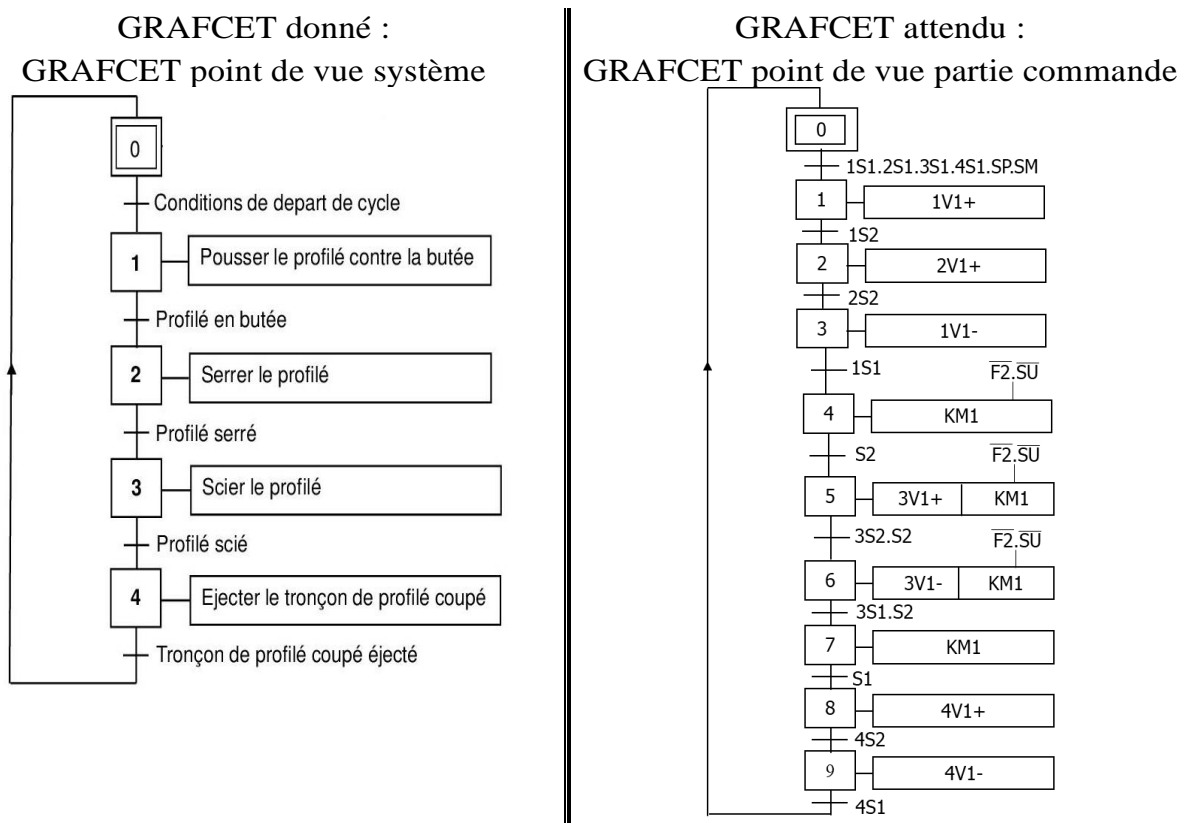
GRAFCET donné :
GRAFCET point de vue système

0
Conditions de depart de cycle
1 Pousser le profilé contre la butée
Profilé en butée
2 Serrer le profilé
Profilé serré
3 Scier le profilé
Profilé scié
4 Ejecter le tronçon de profilé coupé
Tronçon de profilé coupé éjecté

GRAFCET attendu :
GRAFCET point de vue partie commande

0
1S1.2S1.3S1.4S1.SP.SM
1 1V1+
1S2
2 2V1+
2S2
3 1V1-
1S1
$\overline{F2}.\overline{SU}$
4 KM1
S2
$\overline{F2}.\overline{SU}$
5 3V1+ KM1
3S2.S2
$\overline{F2}.\overline{SU}$
6 3V1- KM1
3S1.S2
7 KM1
S1
8 4V1+
4S2
9 4V1-
4S1